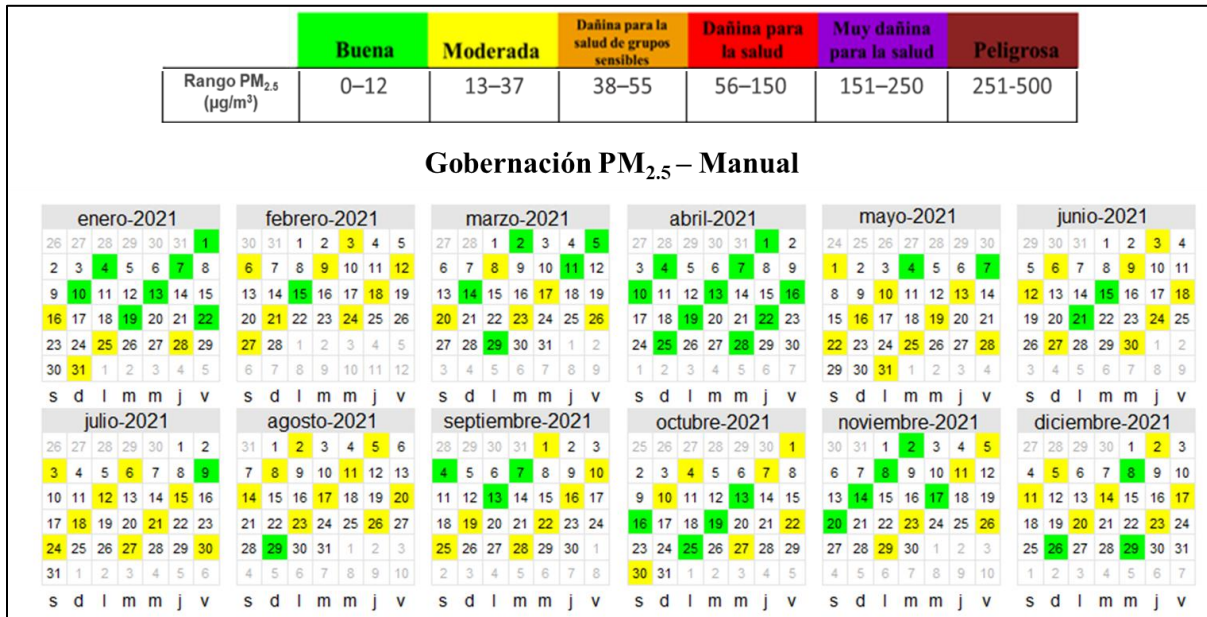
| | Buena | Moderada | Dañina para la salud de grupos sensibles | Dañina para la salud | Muy dañina para la salud | Peligrosa |
|---|---|---|---|---|---|---|
| Rango $PM_{2.5}$ ($\mu g/m^3$) | 0–12 | 13–37 | 38–55 | 56–150 | 151–250 | 251-500 |

Gobernación $PM_{2.5}$ – Manual

enero-2021
26 27 28 29 30 31 1
2 3 4 5 6 7 8
9 10 11 12 13 14 15
16 17 18 19 20 21 22
23 24 25 26 27 28 29
30 31 1 2 3 4 5
s d l m m j v

febrero-2021
30 31 1 2 3 4 5
6 7 8 9 10 11 12
13 14 15 16 17 18 19
20 21 22 23 24 25 26
27 28 1 2 3 4 5
6 7 8 9 10 11 12
s d l m m j v

marzo-2021
27 28 1 2 3 4 5
6 7 8 9 10 11 12
13 14 15 16 17 18 19
20 21 22 23 24 25 26
27 28 29 30 31 1 2
3 4 5 6 7 8 9
s d l m m j v

abril-2021
27 28 29 30 31 1 2
3 4 5 6 7 8 9
10 11 12 13 14 15 16
17 18 19 20 21 22 23
24 25 26 27 28 29 30
1 2 3 4 5 6 7
s d l m m j v

mayo-2021
24 25 26 27 28 29 30
1 2 3 4 5 6 7
8 9 10 11 12 13 14
15 16 17 18 19 20 21
22 23 24 25 26 27 28
29 30 31 1 2 3 4
s d l m m j v

junio-2021
29 30 31 1 2 3 4
5 6 7 8 9 10 11
12 13 14 15 16 17 18
19 20 21 22 23 24 25
26 27 28 29 30 1 2
3 4 5 6 7 8 9
s d l m m j v

julio-2021
26 27 28 29 30 1 2
3 4 5 6 7 8 9
10 11 12 13 14 15 16
17 18 19 20 21 22 23
24 25 26 27 28 29 30
31 1 2 3 4 5 6
s d l m m j v

agosto-2021
31 1 2 3 4 5 6
7 8 9 10 11 12 13
14 15 16 17 18 19 20
21 22 23 24 25 26 27
28 29 30 31 1 2 3
4 5 6 7 8 9 10
s d l m m j v

septiembre-2021
28 29 30 31 1 2 3
4 5 6 7 8 9 10
11 12 13 14 15 16 17
18 19 20 21 22 23 24
25 26 27 28 29 30 1
2 3 4 5 6 7 8
s d l m m j v

octubre-2021
25 26 27 28 29 30 1
2 3 4 5 6 7 8
9 10 11 12 13 14 15
16 17 18 19 20 21 22
23 24 25 26 27 28 29
30 31 1 2 3 4 5
s d l m m j v

noviembre-2021
30 31 1 2 3 4 5
6 7 8 9 10 11 12
13 14 15 16 17 18 19
20 21 22 23 24 25 26
27 28 29 30 1 2 3
4 5 6 7 8 9 10
s d l m m j v

diciembre-2021
27 28 29 30 1 2 3
4 5 6 7 8 9 10
11 12 13 14 15 16 17
18 19 20 21 22 23 24
25 26 27 28 29 30 31
1 2 3 4 5 6 7
s d l m m j v